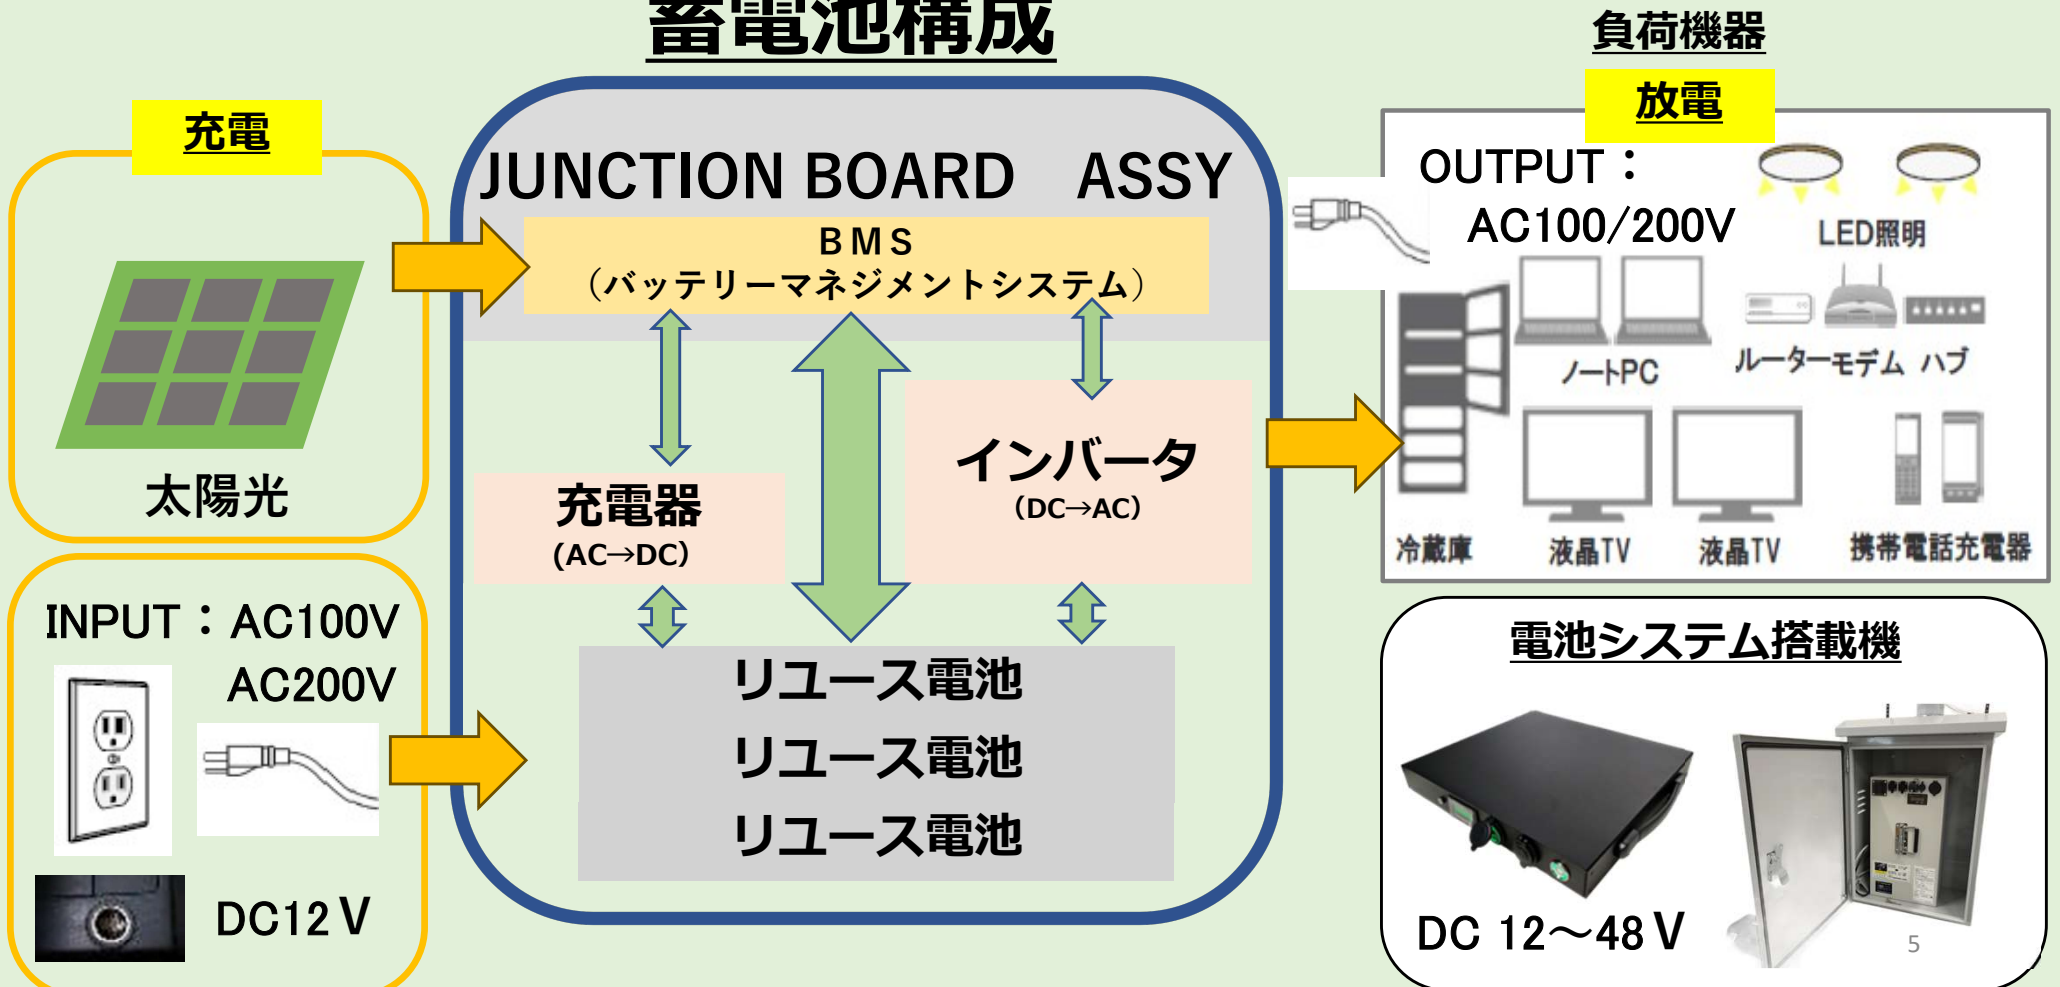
蓄電池構成

負荷機器

充電

放電

JUNCTION BOARD ASSY

BMS
（バッテリーマネジメントシステム）

太陽光

充電器
(AC→DC)

インバータ
(DC→AC)

INPUT：AC100V
AC200V

DC12V

リユース電池
リユース電池
リユース電池

OUTPUT：
AC100/200V

LED照明

ノートPC

ルーターモデム ハブ

冷蔵庫 液晶TV 液晶TV 携帯電話充電器

電池システム搭載機

DC 12～48V

5